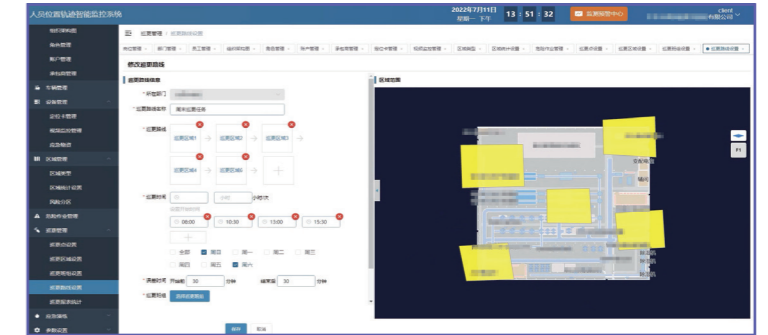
人员位置轨迹智能监控系统

2022年7月11日
星期一 下午

13 : 51 : 32

client
有限公司

修改巡更路线

巡更路线信息

*所在部门

*巡更路线名称

周末巡更任务

*巡更区域

巡更区域1

巡更区域2

巡更区域3

巡更区域4

巡更区域5

*巡更时间

小时/次

08:00

10:30

13:00

15:30

全部

周日

周一

周二

周三

周四

周五

周六

*误差时间

开始前

30

分钟

结束后

30

分钟

*巡更用途

区域地图

F1

保存

取消

车辆管理

设备管理

区域管理

巡更管理

巡更路线设置

参数设置